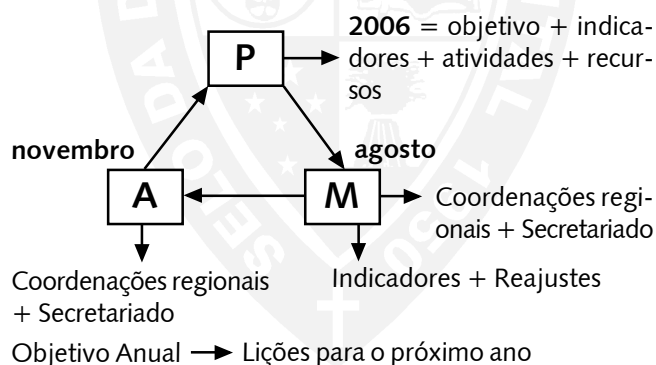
P

**2006** = objetivo + indicadores + atividades + recursos

**novembro**

**agosto**

A

M

Coordenações regionais + Secretariado

Coordenações regionais + Secretariado

Indicadores + Reajustes

Objetivo Anual → Lições para o próximo ano